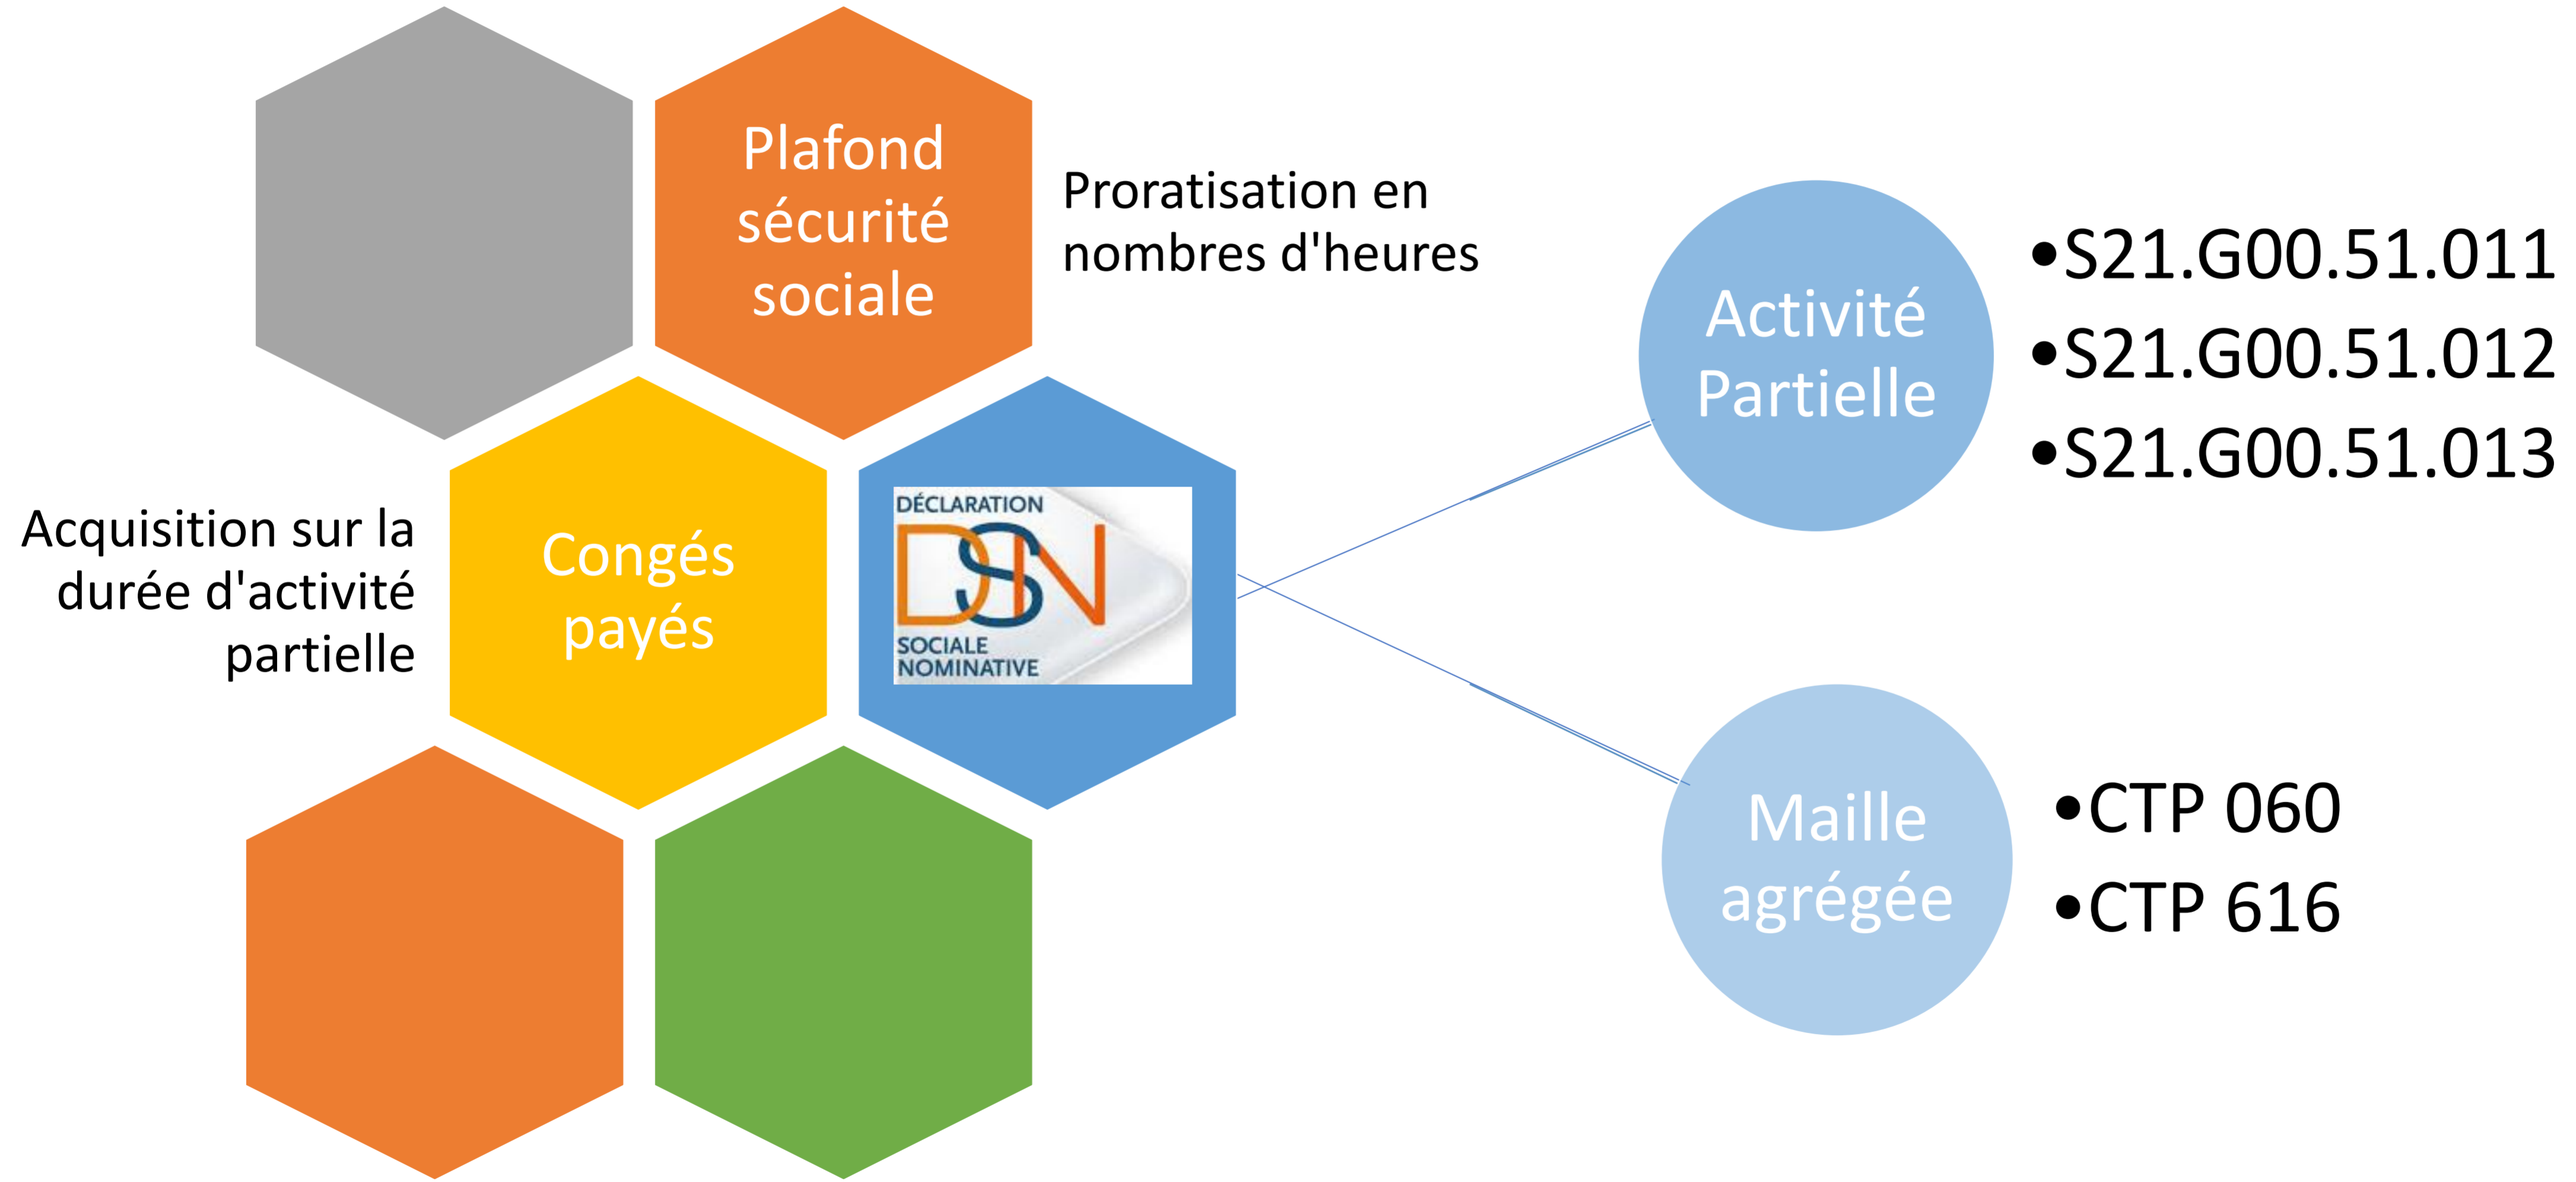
Plafond sécurité sociale

Proratisation en nombres d'heures

Acquisition sur la durée d'activité partielle

Congés payés

DÉCLARATION
DSN
SOCIALE NOMINATIVE

Activité Partielle

•S21.G00.51.011
•S21.G00.51.012
•S21.G00.51.013

Maille agrégée

•CTP 060
•CTP 616